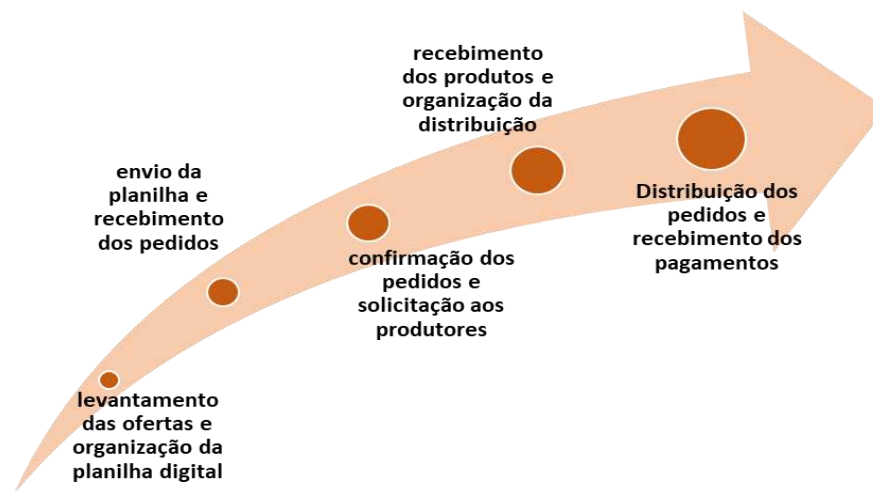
levantamento das ofertas e organização da planilha digital

envio da planilha e recebimento dos pedidos

confirmação dos pedidos e solicitação aos produtores

recebimento dos produtos e organização da distribuição

Distribuição dos pedidos e recebimento dos pagamentos